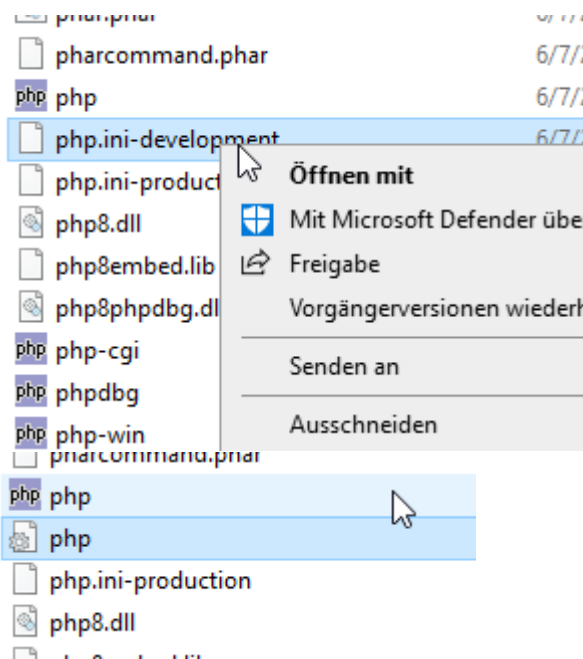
phar.phar
6/7/
pharcommand.phar
6/7/
php php
6/7/
php.ini-development
6/7/
php.ini-product
php8.dll
php8embed.lib
php8phpdbg.dl
php php-cgi
php phpdbg
php php-win

Öffnen mit
Mit Microsoft Defender übe
Freigabe
Vorgängerversionen wiederh
Senden an
Ausschneiden

pharcommand.phar
php php
php
php.ini-production
php8.dll
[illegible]